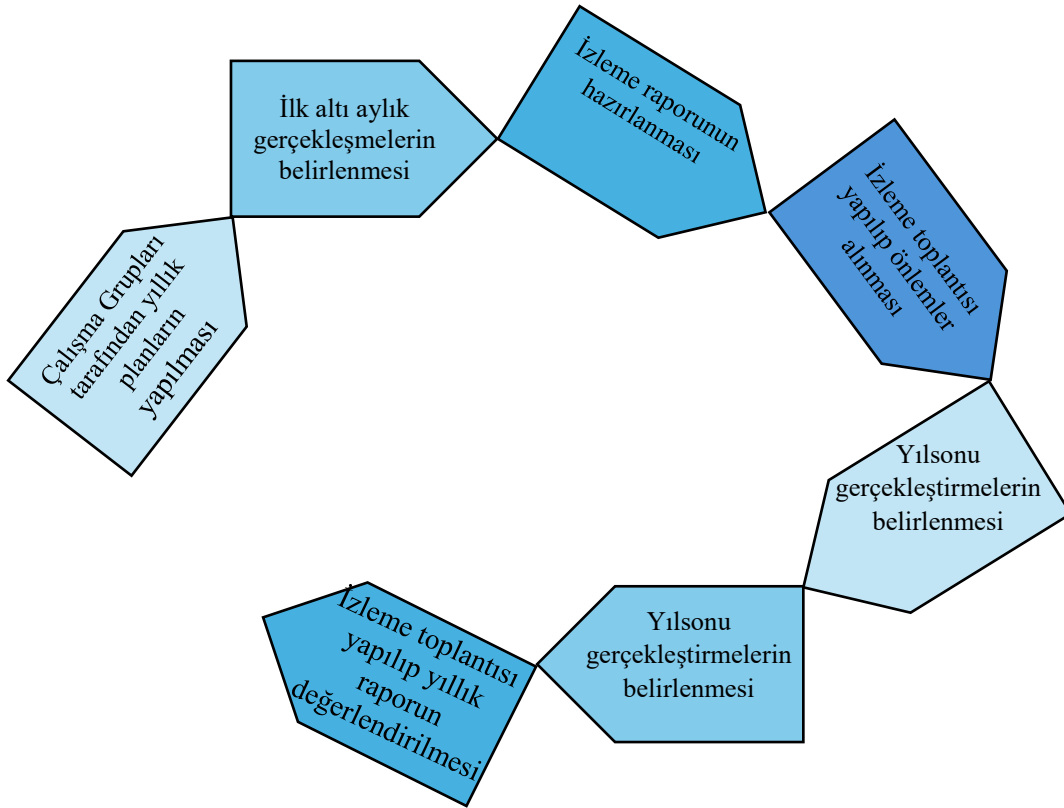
Çalışma Grupları tarafından yıllık planların yapılması

İlk altı aylık gerçekleşmelerin belirlenmesi

İzleme raporunun hazırlanması

İzleme toplantısı yapılıp önlemler alınması

Yılsonu gerçekleştirmelerin belirlenmesi

Yılsonu gerçekleştirmelerin belirlenmesi

İzleme toplantısı yapılıp yıllık raporun değerlendirilmesi